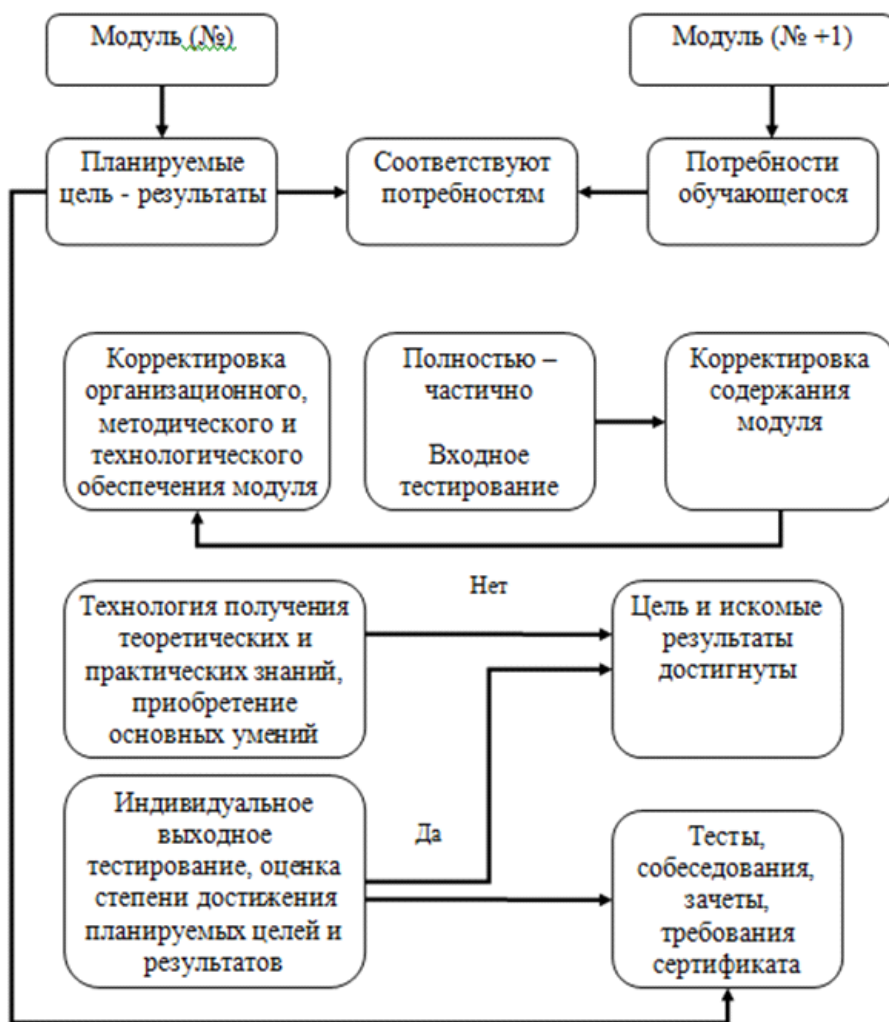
Модуль (№)

Модуль (№ +1)

Планируемые цель - результаты

Соответствуют потребностям

Потребности обучающегося

Корректировка организационного, методического и технологического обеспечения модуля

Полностью – частично

Входное тестирование

Корректировка содержания модуля

Нет

Технология получения теоретических и практических знаний, приобретение основных умений

Цель и искомые результаты достигнуты

Индивидуальное выходное тестирование, оценка степени достижения планируемых целей и результатов

Да

Тесты, собеседования, зачеты, требования сертификата